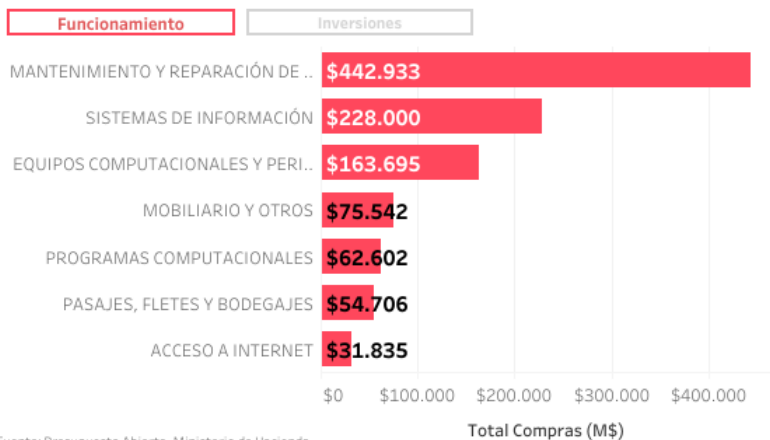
Funcionamiento
Inversiones

MANTENIMIENTO Y REPARACIÓN DE .. $442.933
SISTEMAS DE INFORMACIÓN $228.000
EQUIPOS COMPUTACIONALES Y PERI.. $163.695
MOBILIARIO Y OTROS $75.542
PROGRAMAS COMPUTACIONALES $62.602
PASAJES, FLETES Y BODEGAJES $54.706
ACCESO A INTERNET $31.835

$0 $100.000 $200.000 $300.000 $400.000
Total Compras (M$)

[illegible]uente: Presupuesto Abierto, Ministerio de Hacienda